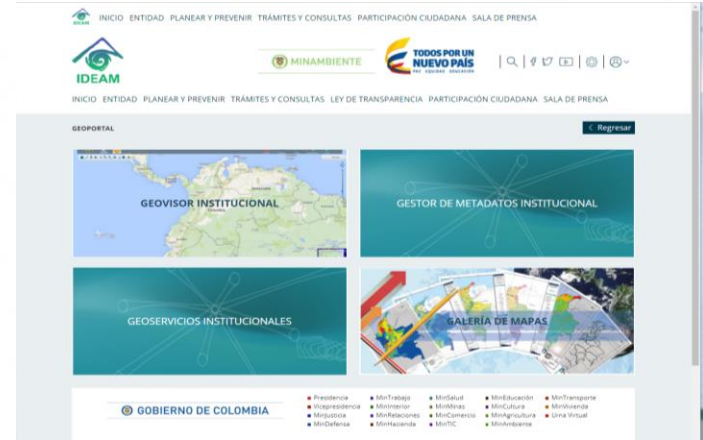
IDEAM INICIO ENTIDAD PLANEAR Y PREVENIR TRÁMITES Y CONSULTAS PARTICIPACIÓN CIUDADANA SALA DE PRENSA

IDEAM

MINAMBIENTE

TODOS POR UN NUEVO PAÍS PAZ EQUIDAD EDUCACIÓN

INICIO ENTIDAD PLANEAR Y PREVENIR TRÁMITES Y CONSULTAS LEY DE TRANSPARENCIA PARTICIPACIÓN CIUDADANA SALA DE PRENSA

GEOPORTAL

< Regresar

GEOVISOR INSTITUCIONAL

GESTOR DE METADATOS INSTITUCIONAL

GEOSERVICIOS INSTITUCIONALES

GALERÍA DE MAPAS

GOBIERNO DE COLOMBIA

Presidencia
Vicepresidencia
MinJusticia
MinDefensa

MinTrabajo
MinInterior
MinRelaciones
MinHacienda

MinSalud
MinMinas
MinComercio
MinTIC

MinEducación
MinCultura
MinAgricultura
MinAmbiente

MinTransporte
MinVivienda
Urna Virtual